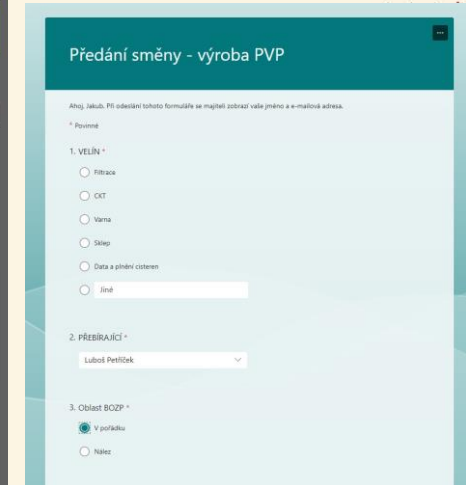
Předání směny - výroba PVP

...

Ahoj, Jakub. Při odeslání tohoto formuláře se majiteli zobrazí vaše jméno a e-mailová adresa.

* Povinné

1. VELÍN *

Filtrace

CKT

Varna

Sklep

Data a plnění cisteren

Jiné

2. PŘEBÍRAJÍCÍ *

Luboš Petříček

3. Oblast BOZP *

V pořádku

Nález